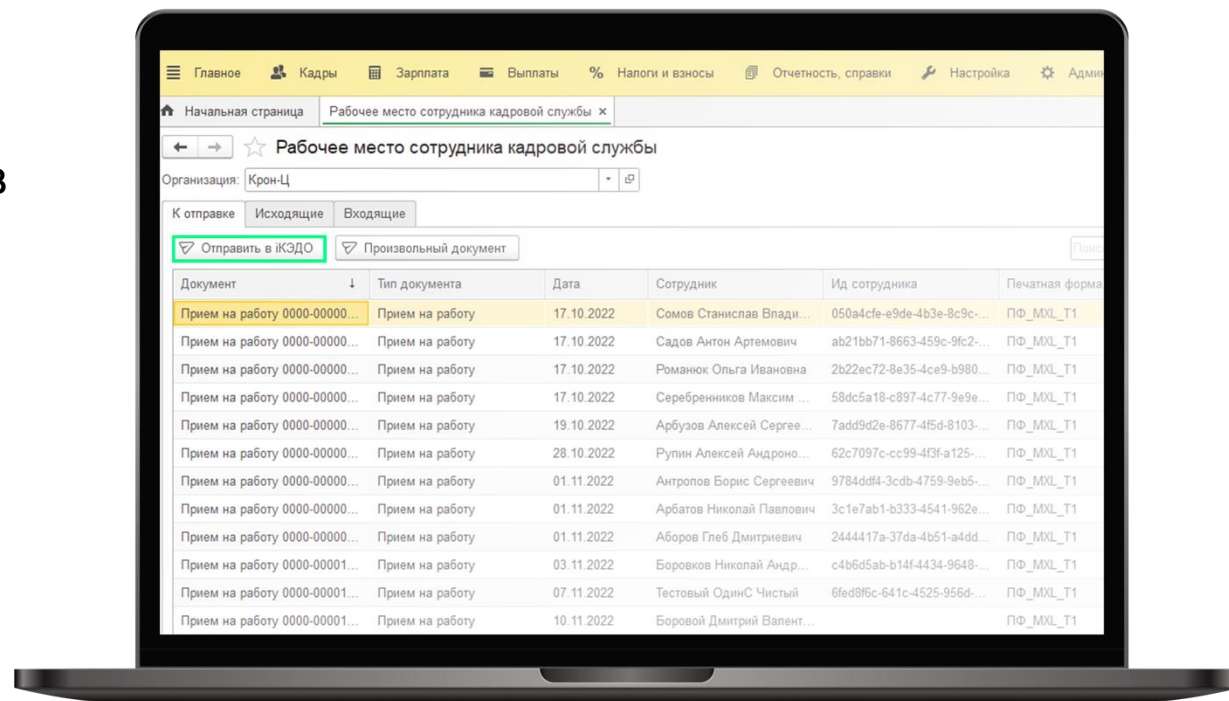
в

Главное Кадры Зарплата Выплаты % Налоги и взносы Отчетность, справки Настройка Админ

Начальная страница Рабочее место сотрудника кадровой службы ×

← → Рабочее место сотрудника кадровой службы

Организация: Крон-Ц

К отправке Исходящие Входящие

Отправить в iКЭДО Произвольный документ

Поис

| Документ ↓ | Тип документа | Дата | Сотрудник | Ид сотрудника | Печатная форма |
|---|---|---|---|---|---|
| Прием на работу 0000-00000... | Прием на работу | 17.10.2022 | Сомов Станислав Влади... | 050a4cfe-e9de-4b3e-8c9c-... | ПФ_MXL_T1 |
| Прием на работу 0000-00000... | Прием на работу | 17.10.2022 | Садов Антон Артемович | ab21bb71-8663-459c-9fc2-... | ПФ_MXL_T1 |
| Прием на работу 0000-00000... | Прием на работу | 17.10.2022 | Романюк Ольга Ивановна | 2b22ec72-8e35-4ce9-b980... | ПФ_MXL_T1 |
| Прием на работу 0000-00000... | Прием на работу | 17.10.2022 | Серебренников Максим ... | 58dc5a18-c897-4c77-9e9e... | ПФ_MXL_T1 |
| Прием на работу 0000-00000... | Прием на работу | 19.10.2022 | Арбузов Алексей Сергее... | 7add9d2e-8677-4f5d-8103-... | ПФ_MXL_T1 |
| Прием на работу 0000-00000... | Прием на работу | 28.10.2022 | Рупин Алексей Андроно... | 62c7097c-cc99-4f3f-a125-... | ПФ_MXL_T1 |
| Прием на работу 0000-00000... | Прием на работу | 01.11.2022 | Антропов Борис Сергеевич | 9784ddf4-3cdb-4759-9eb5-... | ПФ_MXL_T1 |
| Прием на работу 0000-00000... | Прием на работу | 01.11.2022 | Арбатов Николай Павлович | 3c1e7ab1-b333-4541-962e... | ПФ_MXL_T1 |
| Прием на работу 0000-00000... | Прием на работу | 01.11.2022 | Аборов Глеб Дмитриевич | 2444417a-37da-4b51-a4dd... | ПФ_MXL_T1 |
| Прием на работу 0000-00001... | Прием на работу | 03.11.2022 | Боровков Николай Андр... | c4b6d5ab-b14f-4434-9648-... | ПФ_MXL_T1 |
| Прием на работу 0000-00001... | Прием на работу | 07.11.2022 | Тестовый ОдинС Чистый | 6fed8f6c-641c-4525-956d-... | ПФ_MXL_T1 |
| Прием на работу 0000-00001... | Прием на работу | 10.11.2022 | Боровой Дмитрий Валент... | | ПФ_MXL_T1 |